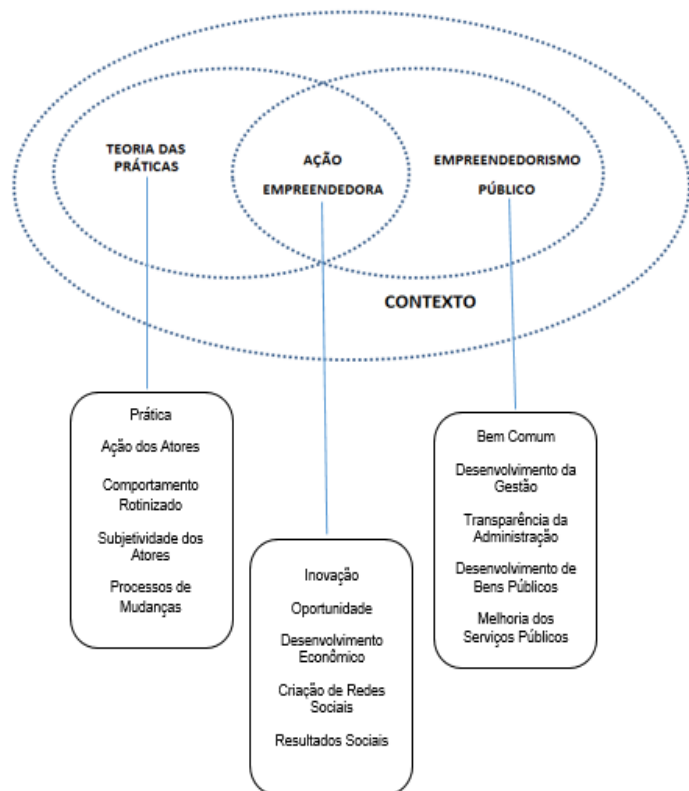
TEORIA DAS PRÁTICAS

AÇÃO EMPREENDEDORA

EMPREENDEDORISMO PÚBLICO

CONTEXTO

Prática

Ação dos Atores

Comportamento Rotinizado

Subjetividade dos Atores

Processos de Mudanças

Inovação

Oportunidade

Desenvolvimento Econômico

Criação de Redes Sociais

Resultados Sociais

Bem Comum

Desenvolvimento da Gestão

Transparência da Administração

Desenvolvimento de Bens Públicos

Melhoria dos Serviços Públicos